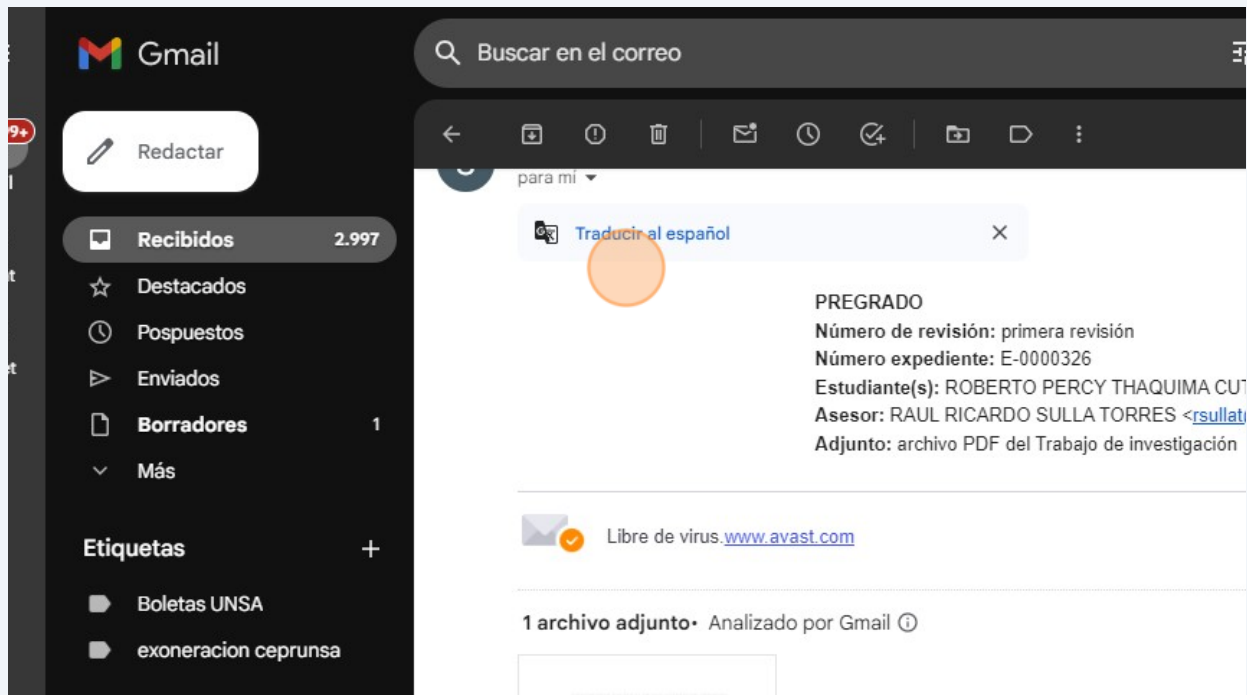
Gmail

Buscar en el correo

Redactar

Recibidos 2.997
Destacados
Pospuestos
Enviados
Borradores 1
Más

Etiquetas +
Boletas UNSA
exoneracion ceprunsa

para mí

Traducir al español ×

PREGRADO
**Número de revisión:** primera revisión
**Número expediente:** E-0000326
**Estudiante(s):** ROBERTO PERCY THAQUIMA CU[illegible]
**Asesor:** RAUL RICARDO SULLA TORRES <rsulla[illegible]
**Adjunto:** archivo PDF del Trabajo de investigación

Libre de virus.www.avast.com

1 archivo adjunto • Analizado por Gmail